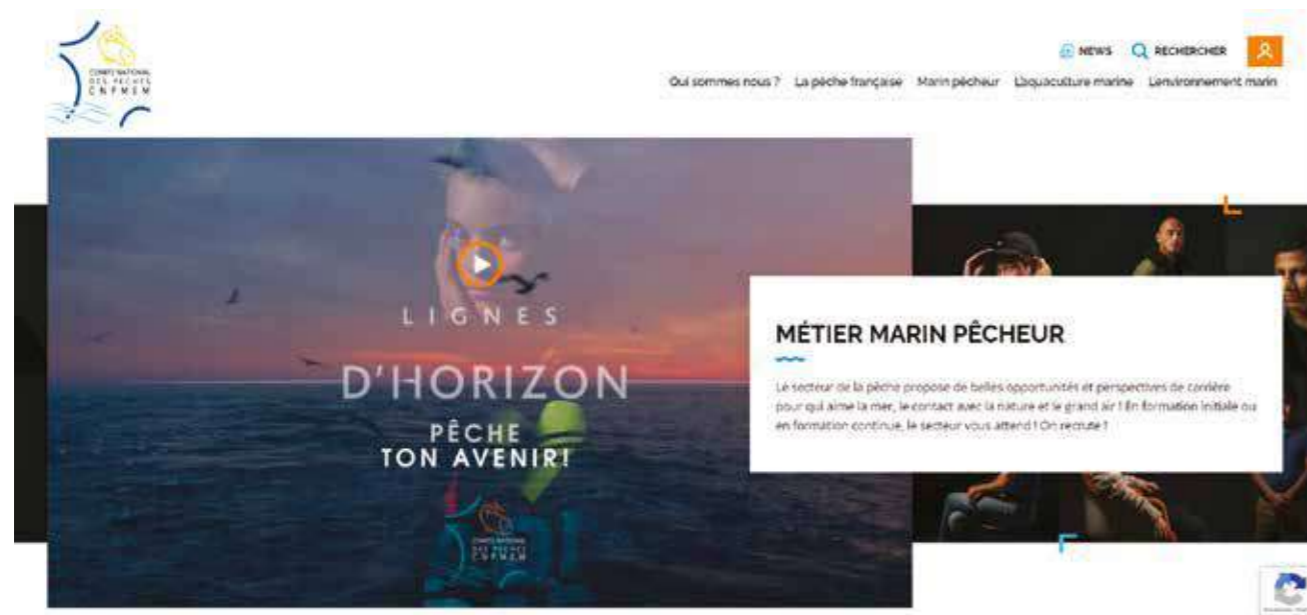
COMITÉ NATIONAL DES PÊCHES CNPMEM

NEWS RECHERCHER

Qui sommes nous ? La pêche française Marin pêcheur L'aquaculture marine L'environnement marin

LIGNES D'HORIZON PÊCHE TON AVENIR!

COMITÉ NATIONAL DES PÊCHES CNPMEM

MÉTIER MARIN PÊCHEUR

Le secteur de la pêche propose de belles opportunités et perspectives de carrière pour qui aime la mer, le contact avec la nature et le grand air ! En formation initiale ou en formation continue, le secteur vous attend ! On recrute !